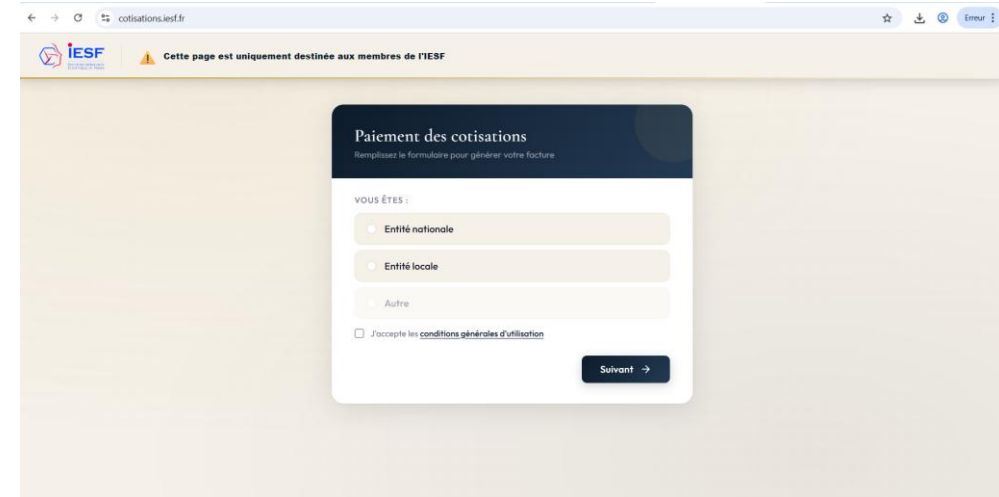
cotisations.iesf.fr

Erreur

IESF

Cette page est uniquement destinée aux membres de l'IESF

Paiement des cotisations
Remplissez le formulaire pour générer votre facture

VOUS ÊTES :

Entité nationale

Entité locale

Autre

J'accepte les conditions générales d'utilisation

Suivant →